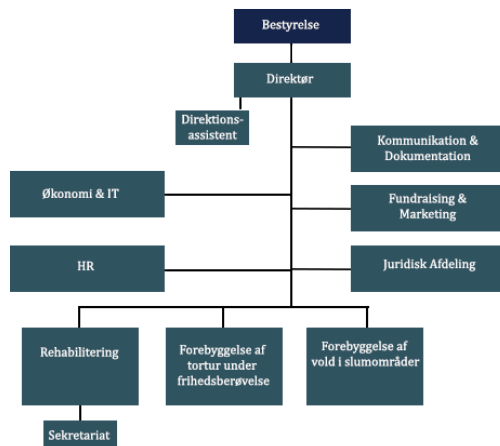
Bestyrelse

Direktør

Direktionsassistent

Kommunikation & Dokumentation

Økonomi & IT

Fundraising & Marketing

HR

Juridisk Afdeling

Rehabilitering

Forebyggelse af tortur under frihedsberøvelse

Forebyggelse af vold i slumområder

Sekretariat